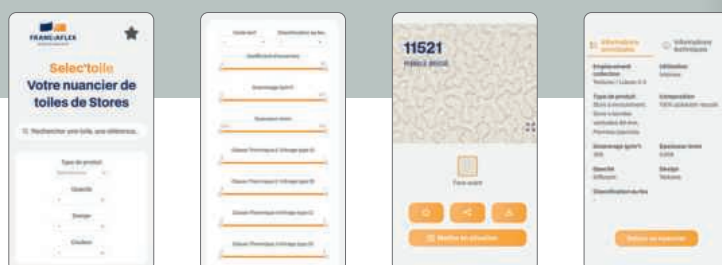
FRANCIAFLEX

Select'toile
Votre nuancier de toiles de Stores

Rechercher une toile, une référence...

Type de produit

Opacité

Design

Couleur

Coloris

Classification au feu

Coefficient d'ouverture

Grammage (g/m²)

Épaisseur (mm)

Classe Thermique (vitrage type C)

Classe Thermique (vitrage type D)

Classe Thermique (vitrage type E)

Classe Thermique (vitrage type F)

11521

Face avant

Mettre en situation

Informations essentielles

Informations techniques

Emplacement collection

Utilisation

Type de produit

Composition

Grammage (g/m²)

Épaisseur (mm)

Opacité

Design

Classification au feu

Retour au nuancier